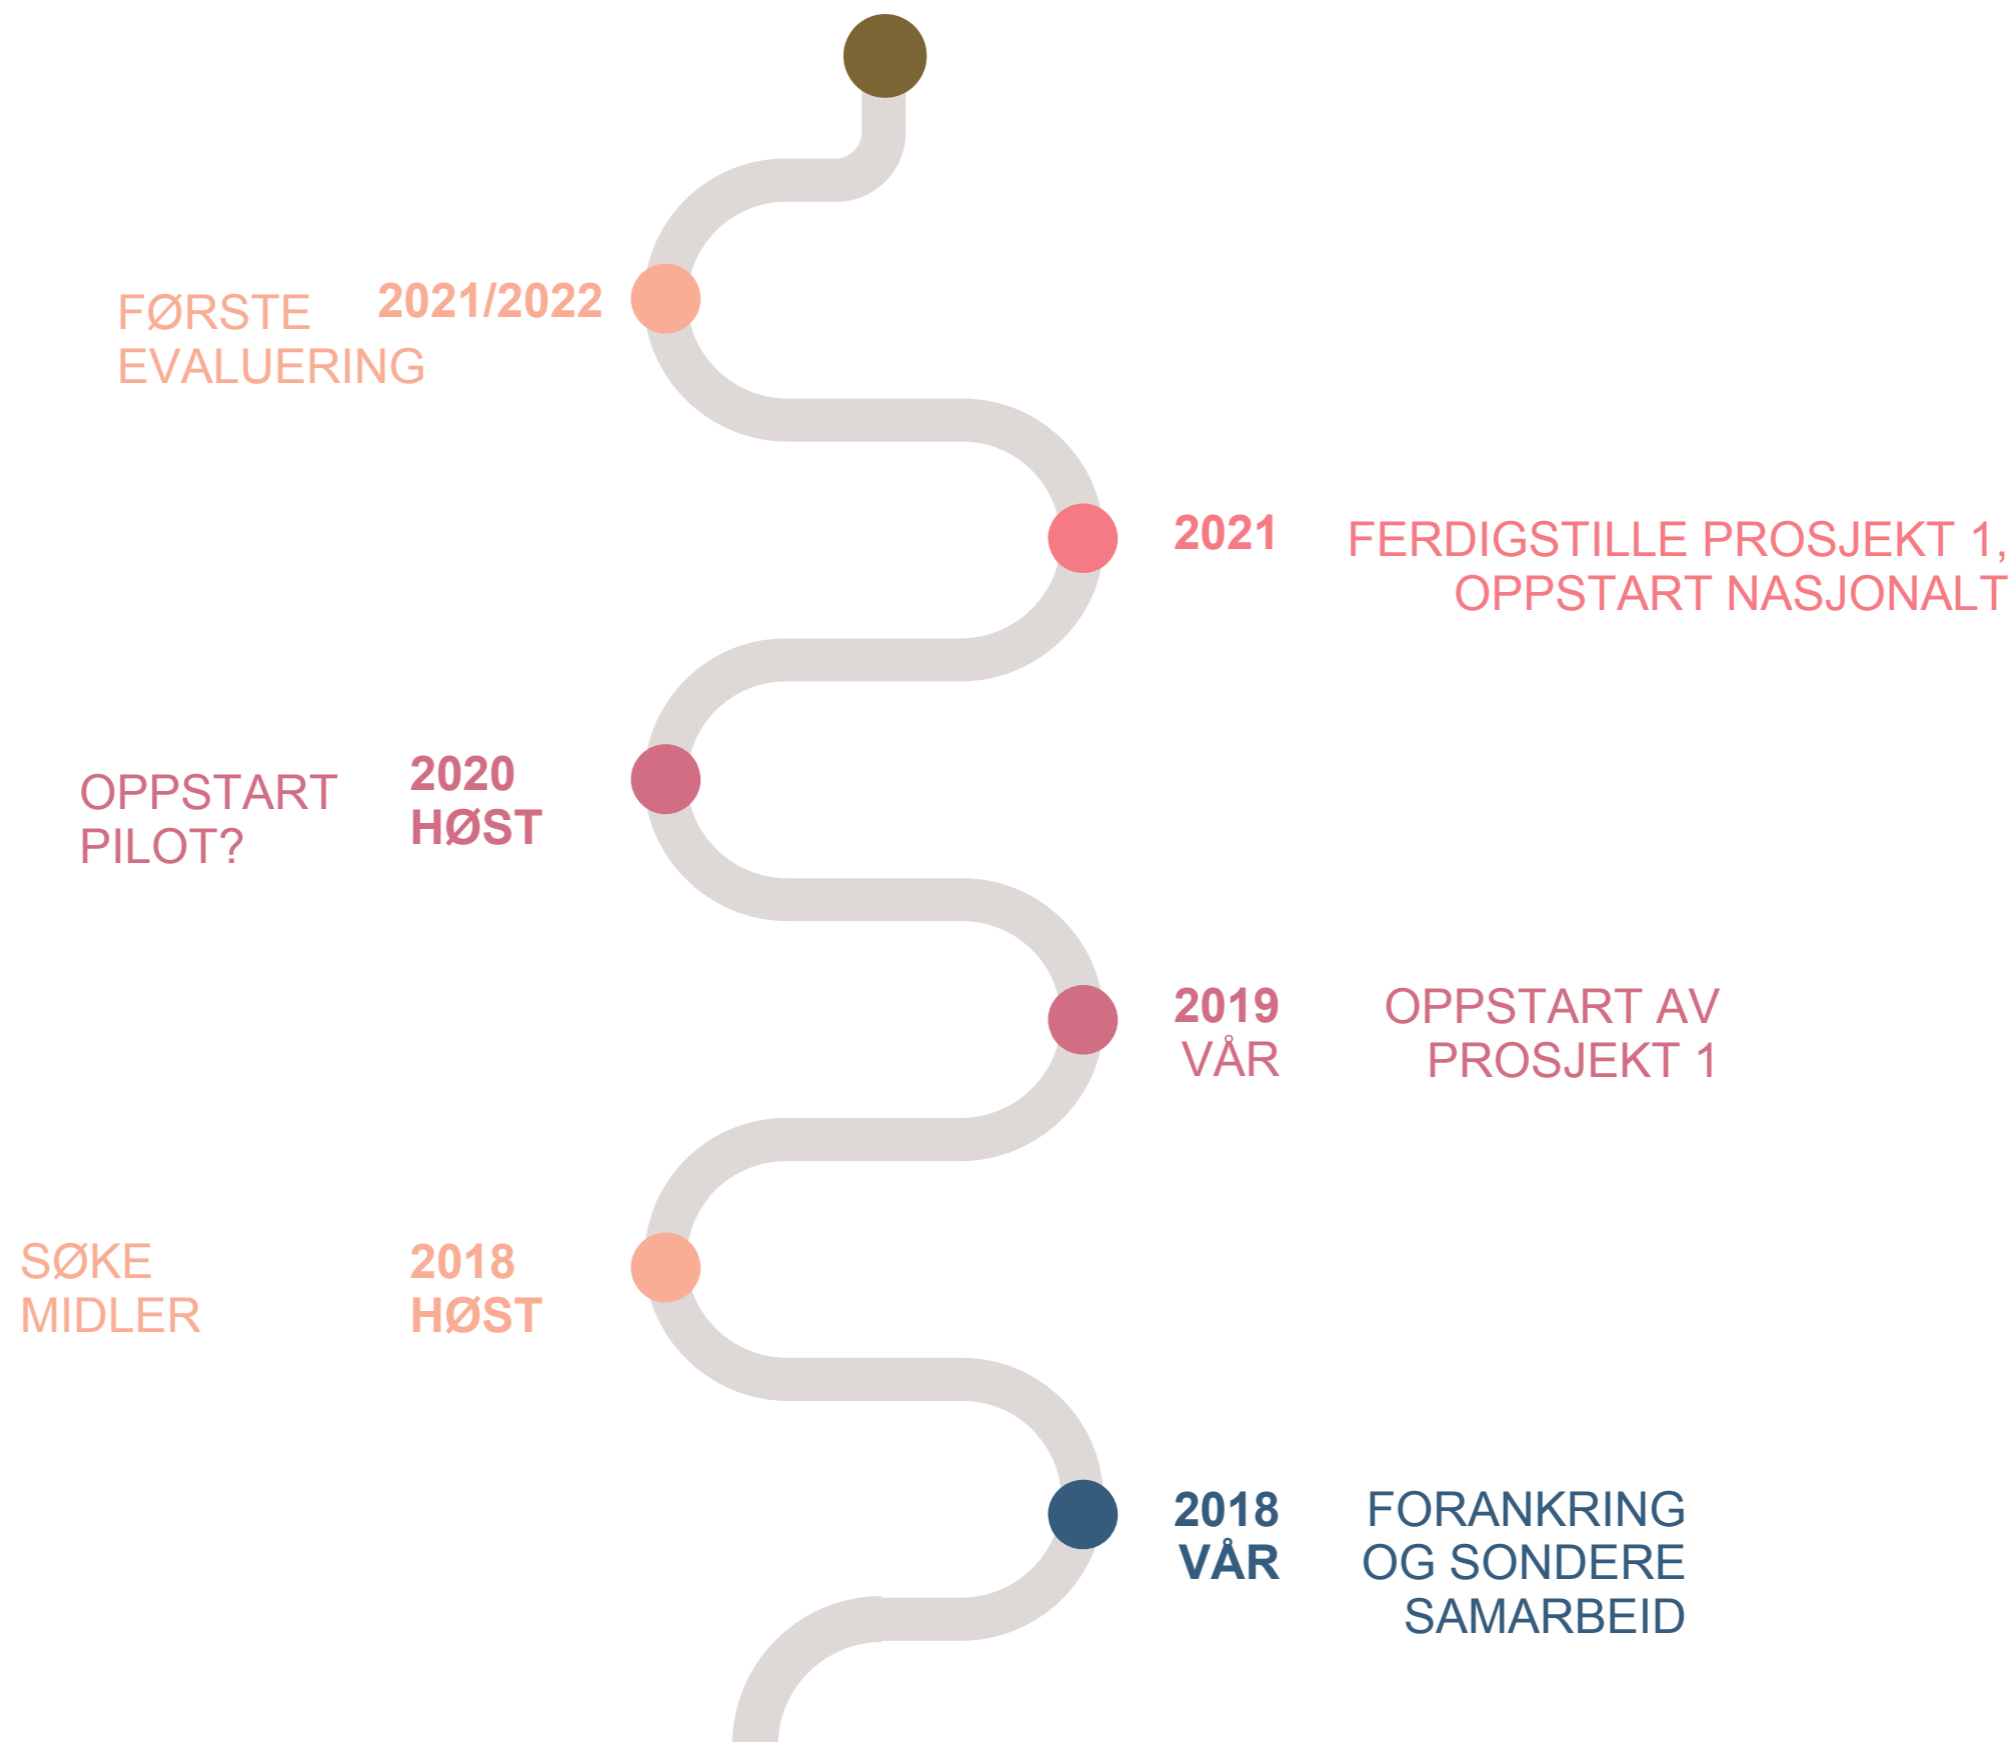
FØRSTE EVALUERING

2021/2022

2021

FERDIGSTILLE PROSJEKT 1, OPPSTART NASJONALT

OPPSTART PILOT?

2020 HØST

2019 VÅR

OPPSTART AV PROSJEKT 1

SØKE MIDLER

2018 HØST

2018 VÅR

FORANKRING OG SONDERE SAMARBEID